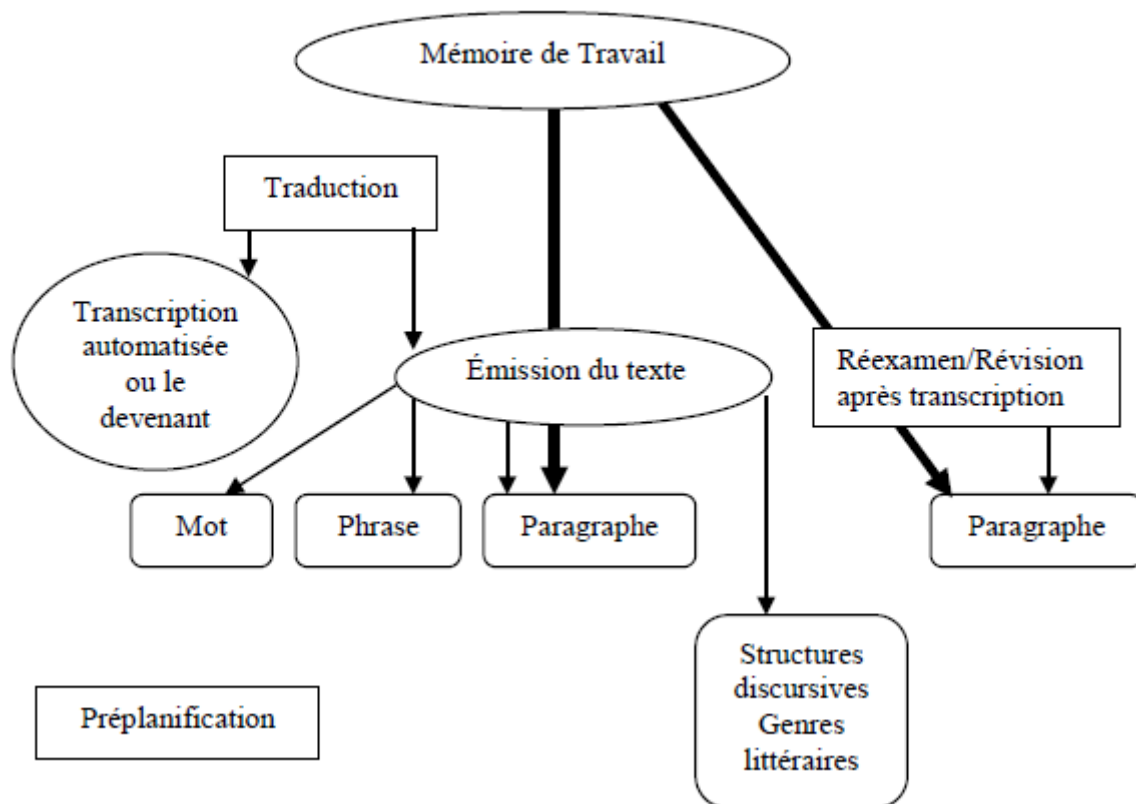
Mémoire de Travail

Traduction

Transcription automatisée ou le devenant

Émission du texte

Réexamen/Révision après transcription

Mot

Phrase

Paragraphe

Paragraphe

Structures discursives Genres littéraires

Préplanification